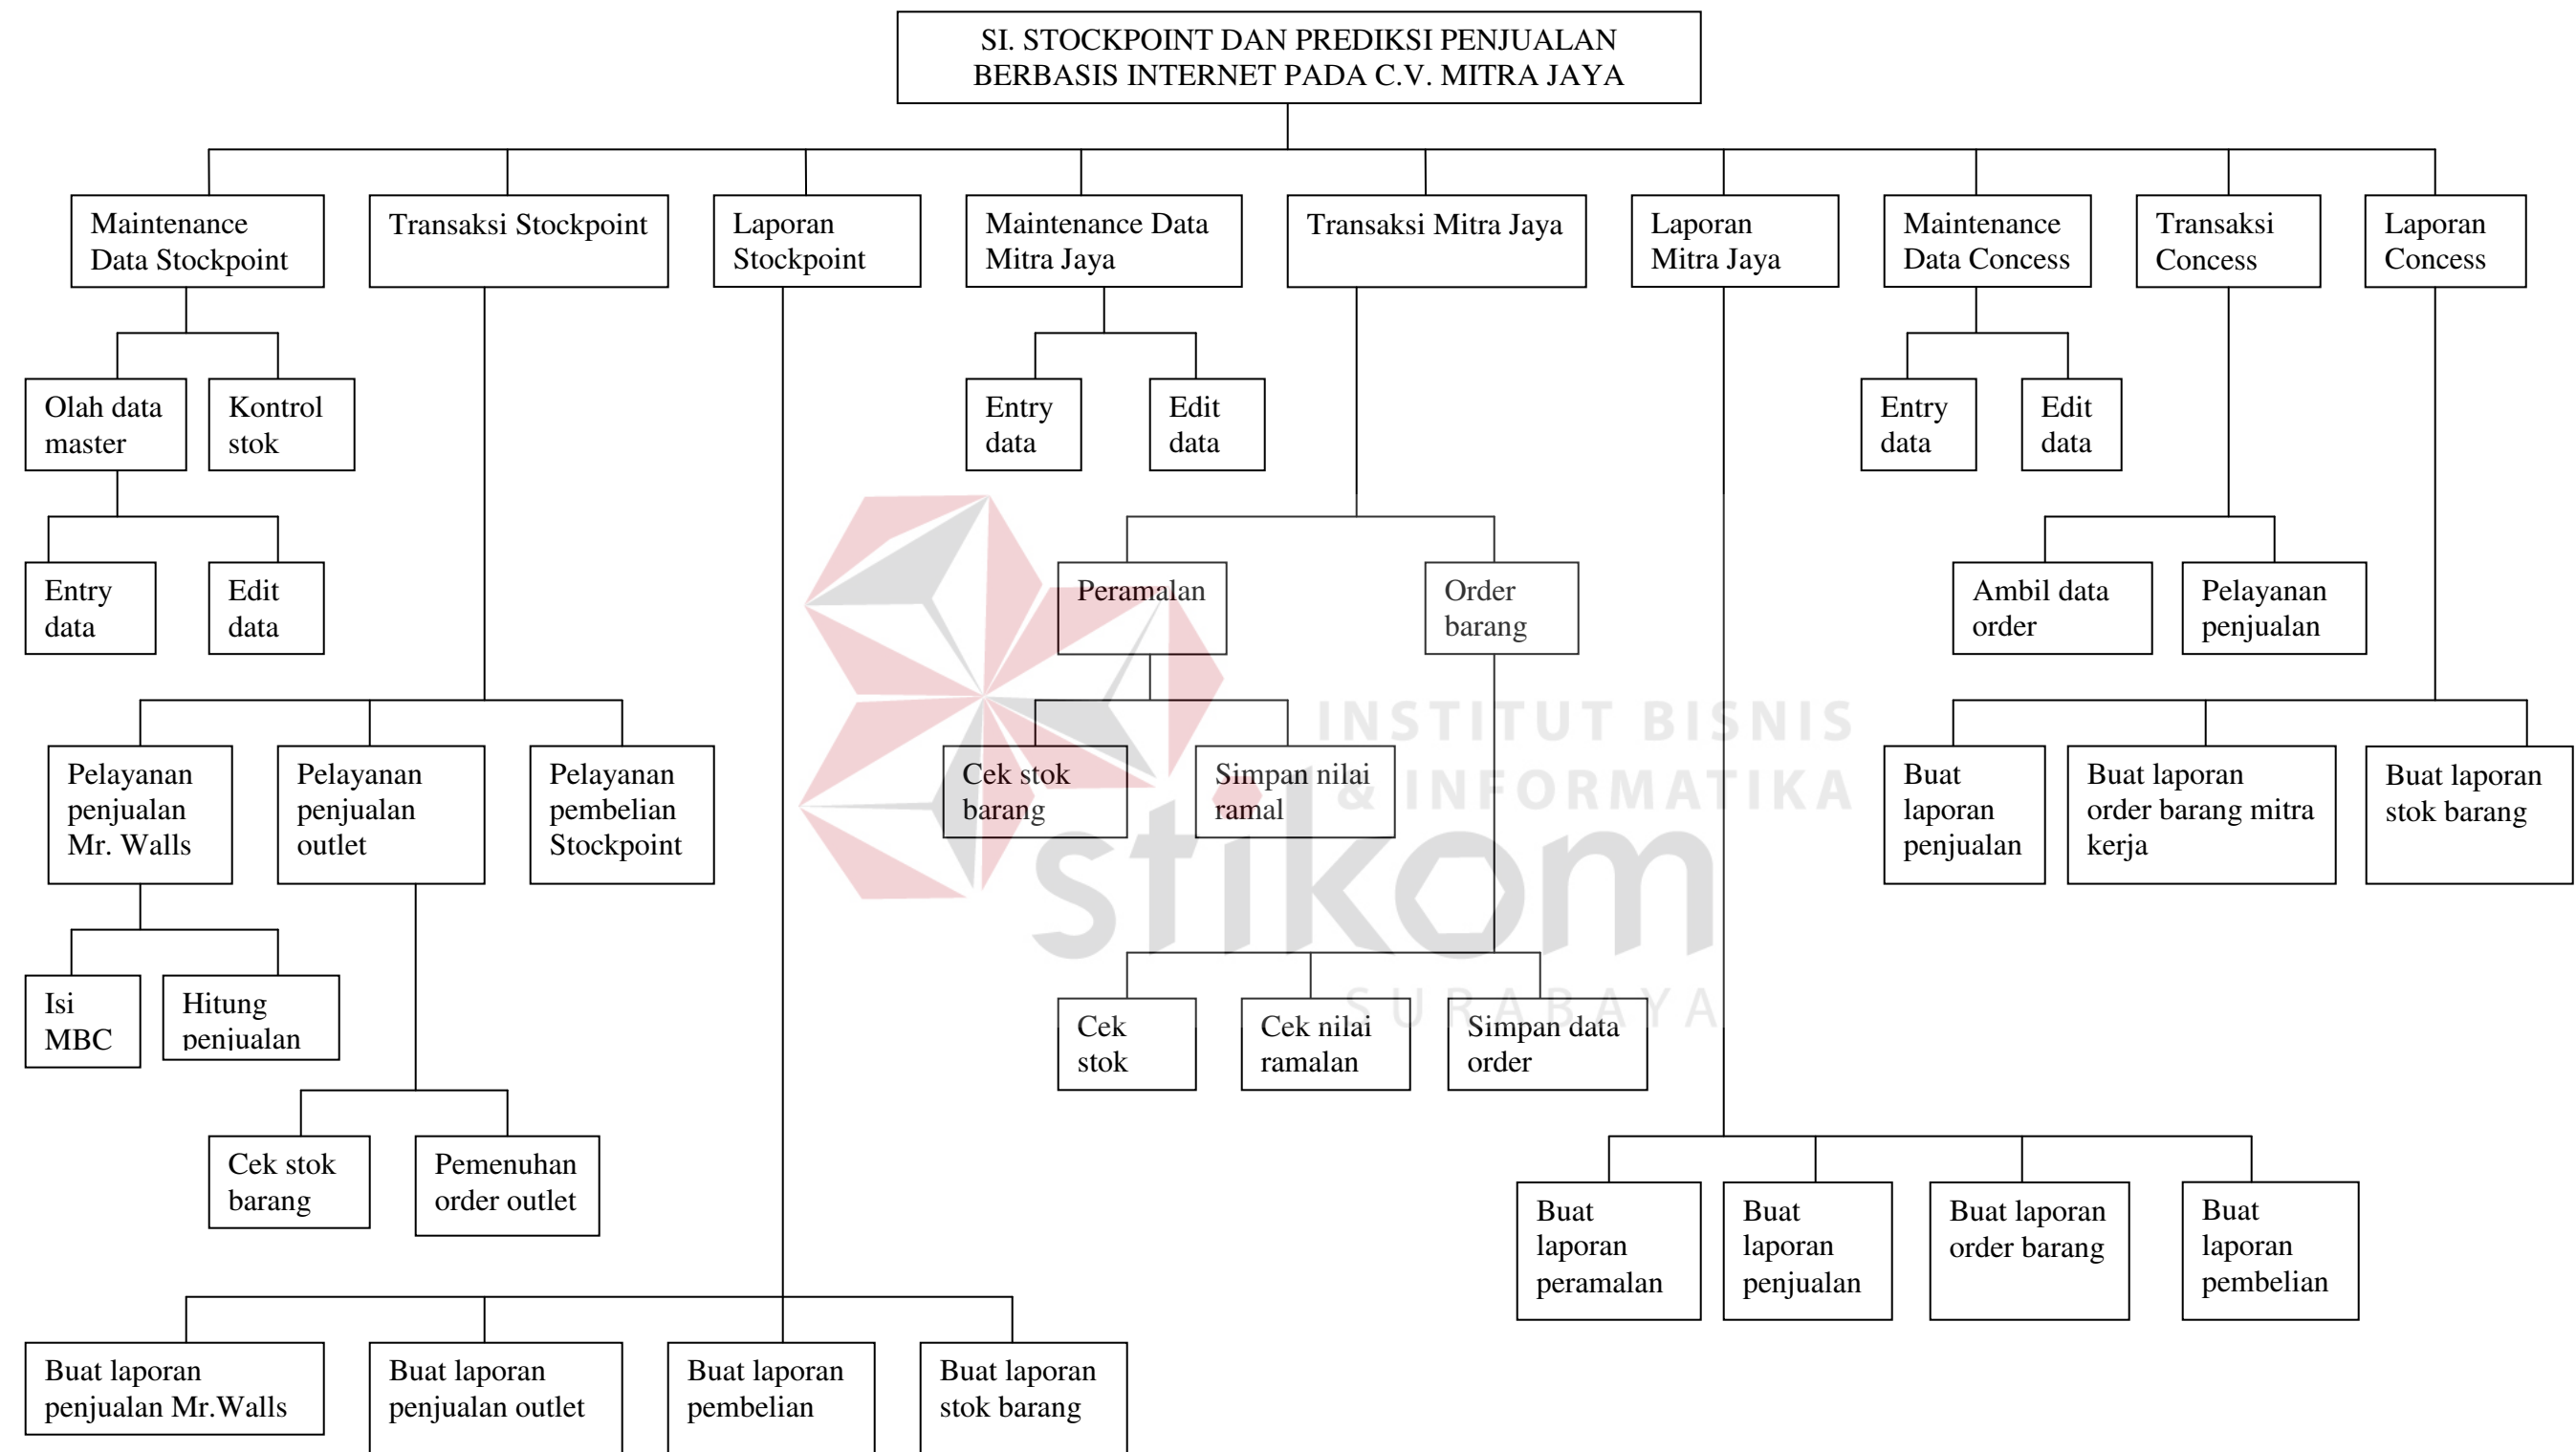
SI. STOCKPOINT DAN PREDIKSI PENJUALAN BERBASIS INTERNET PADA C.V. MITRA JAYA

Maintenance Data Stockpoint

Olah data master

Entry data

Edit data

Kontrol stok

Transaksi Stockpoint

Pelayanan penjualan Mr. Walls

Isi MBC

Hitung penjualan

Pelayanan penjualan outlet

Cek stok barang

Pemenuhan order outlet

Pelayanan pembelian Stockpoint

Laporan Stockpoint

Buat laporan penjualan Mr.Walls

Buat laporan penjualan outlet

Buat laporan pembelian

Buat laporan stok barang

Maintenance Data Mitra Jaya

Entry data

Edit data

Transaksi Mitra Jaya

Peramalan

Cek stok barang

Simpan nilai ramal

Order barang

Cek stok

Cek nilai ramalan

Simpan data order

Laporan Mitra Jaya

Buat laporan peramalan

Buat laporan penjualan

Buat laporan order barang

Buat laporan pembelian

Maintenance Data Concess

Entry data

Edit data

Transaksi Concess

Ambil data order

Pelayanan penjualan

Laporan Concess

Buat laporan penjualan

Buat laporan order barang mitra kerja

Buat laporan stok barang

INSTITUT BISNIS & INFORMATIKA

stikom

SURABAYA